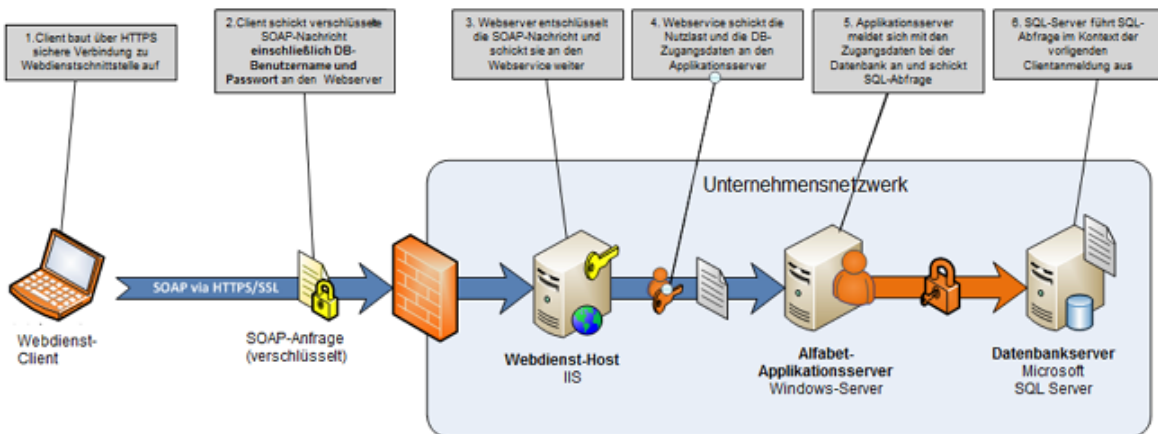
1.Client baut über HTTPS sichere Verbindung zu Webdienstschnittstelle auf

2.Client schickt verschlüsselte SOAP-Nachricht **einschließlich DB-Benutzername und Passwort** an den Webserver

3. Webserver entschlüsselt die SOAP-Nachricht und schickt sie an den Webservice weiter

4. Webservice schickt die Nutzlast und die DB-Zugangsdaten an den Applikationsserver

5. Applikationsserver meldet sich mit den Zugangsdaten bei der Datenbank an und schickt SQL-Abfrage

6. SQL-Server führt SQL-Abfrage im Kontext der vorigenden Clientanmeldung aus

Unternehmensnetzwerk

SOAP via HTTPS/SSL

Webdienst-Client

SOAP-Anfrage (verschlüsselt)

**Webdienst-Host**
IIS

**Alfabet-Applikationsserver**
Windows-Server

**Datenbankserver**
Microsoft
SQL Server